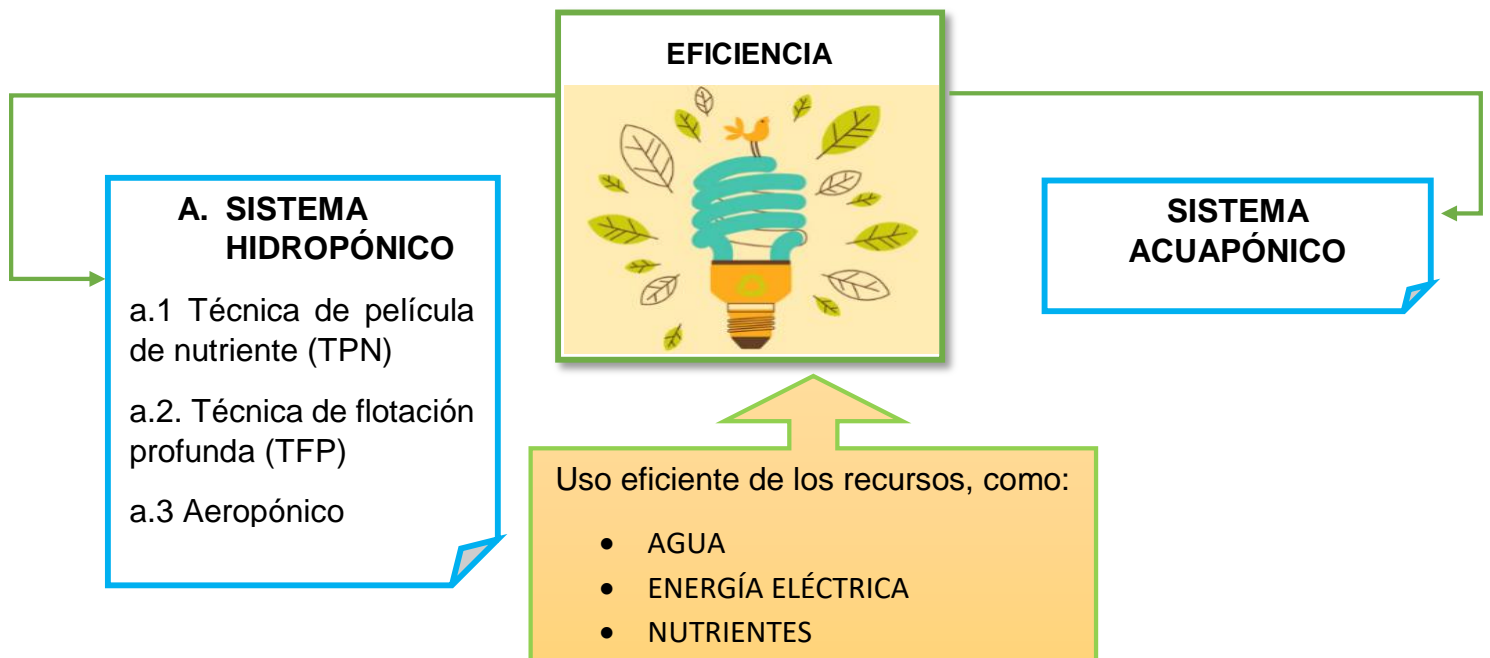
EFICIENCIA

A. SISTEMA HIDROPÓNICO

a.1 Técnica de película de nutriente (TPN)

a.2. Técnica de flotación profunda (TFP)

a.3 Aeropónico

SISTEMA ACUAPÓNICO

Uso eficiente de los recursos, como:

- AGUA
- ENERGÍA ELÉCTRICA
- NUTRIENTES